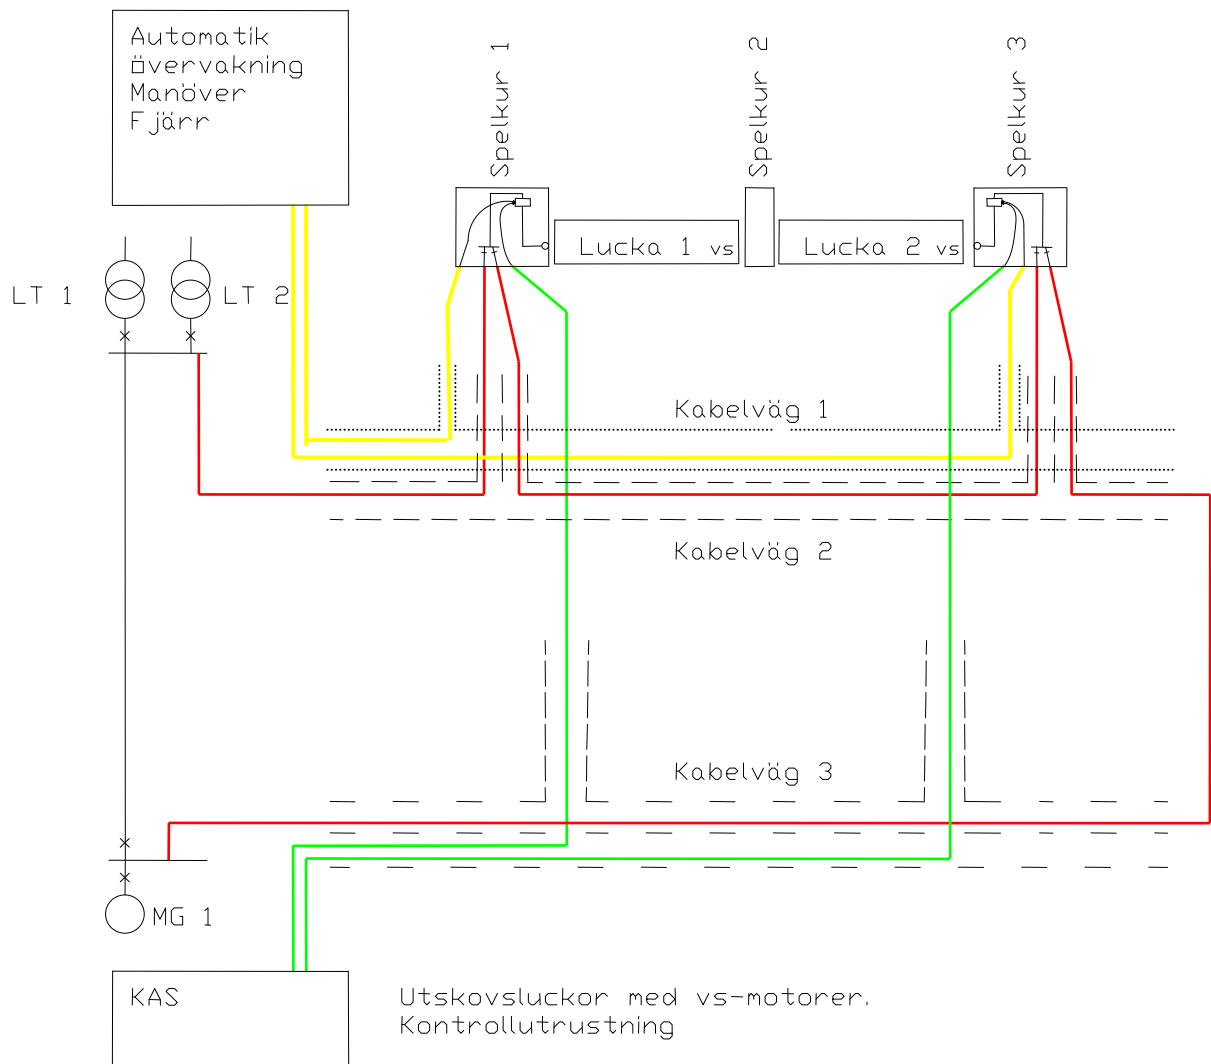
Automatik
övervakning
Manöver
Fjärr

Spelkur 1

Spelkur 2

Spelkur 3

Lucka 1 vs

Lucka 2 vs

LT 1

LT 2

Kabelväg 1

Kabelväg 2

Kabelväg 3

MG 1

KAS

Utskovsluckor med vs-motorer.
Kontrollutrustning